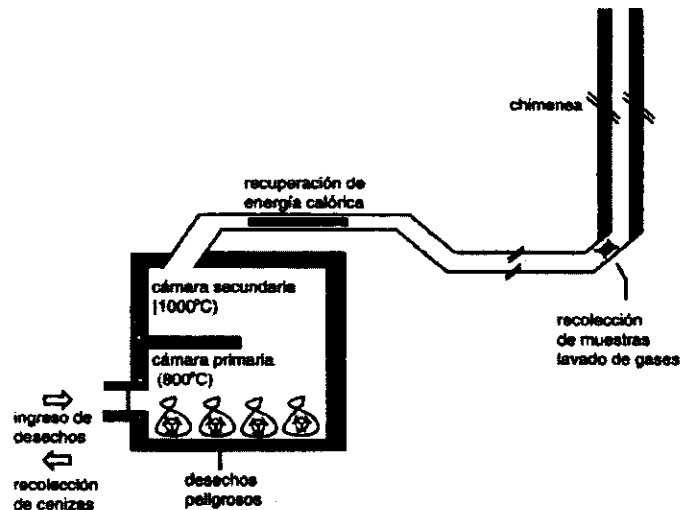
chimenea

recuperación de energía calórica

cámara secundaria (1000°C)

cámara primaria (800°C)

ingreso de desechos

recolección de cenizas

desechos peligrosos

recolección de muestras lavado de gases